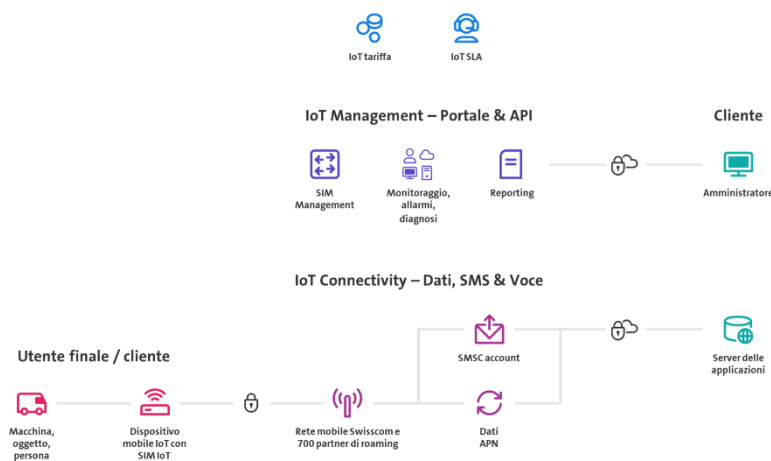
IoT tariffa

IoT SLA

IoT Management – Portale & API

Cliente

SIM Management

Monitoraggio, allarmi, diagnosi

Reporting

Amministratore

IoT Connectivity – Dati, SMS & Voce

Utente finale / cliente

SMSC account

Server delle applicazioni

Macchina, oggetto, persona

Dispositivo mobile IoT con SIM IoT

Rete mobile Swisscom e 700 partner di roaming

Dati APN